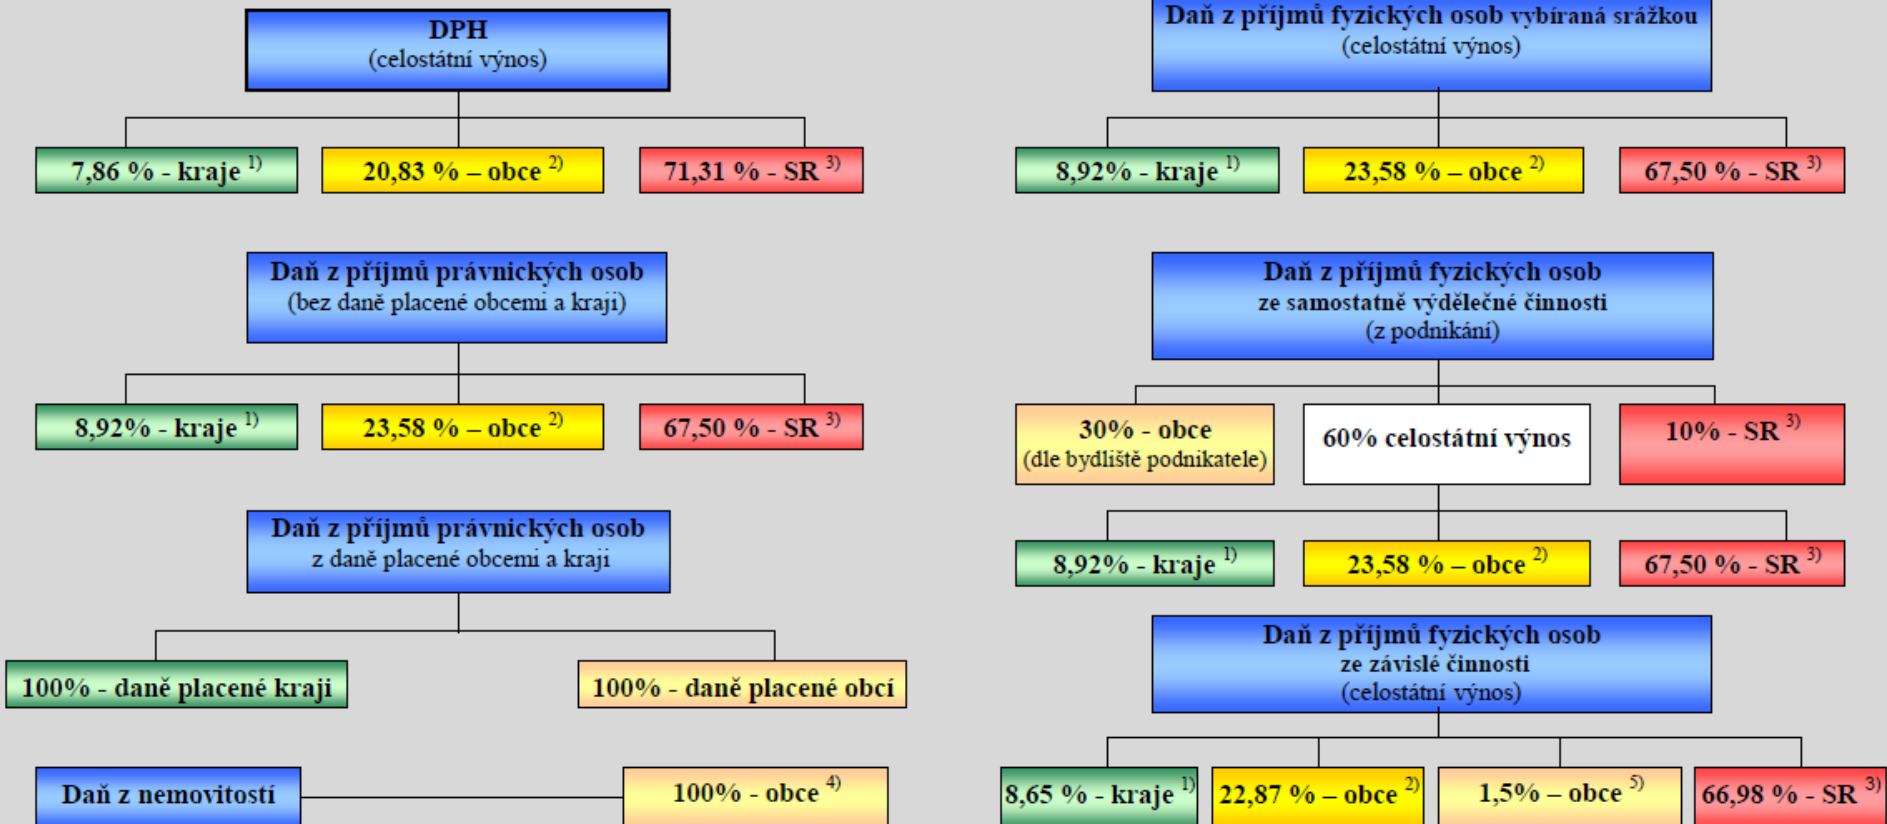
DPH
(celostátní výnos)

7,86 % - kraje $^{1)}$

20,83 % – obce $^{2)}$

71,31 % - SR $^{3)}$

Daň z příjmů právnických osob
(bez daně placené obcemi a kraji)

8,92% - kraje $^{1)}$

23,58 % – obce $^{2)}$

67,50 % - SR $^{3)}$

Daň z příjmů právnických osob
z daně placené obcemi a kraji

100% - daně placené kraji

100% - daně placené obcí

Daň z nemovitostí

100% - obce $^{4)}$

Daň z příjmů fyzických osob vybíraná srážkou
(celostátní výnos)

8,92% - kraje $^{1)}$

23,58 % – obce $^{2)}$

67,50 % - SR $^{3)}$

Daň z příjmů fyzických osob
ze samostatně výdělečné činnosti
(z podnikání)

30% - obce
(dle bydliště podnikatele)

60% celostátní výnos

10% - SR $^{3)}$

8,92% - kraje $^{1)}$

23,58 % – obce $^{2)}$

67,50 % - SR $^{3)}$

Daň z příjmů fyzických osob
ze závislé činnosti
(celostátní výnos)

8,65 % - kraje $^{1)}$

22,87 % – obce $^{2)}$

1,5% – obce $^{5)}$

66,98 % - SR $^{3)}$